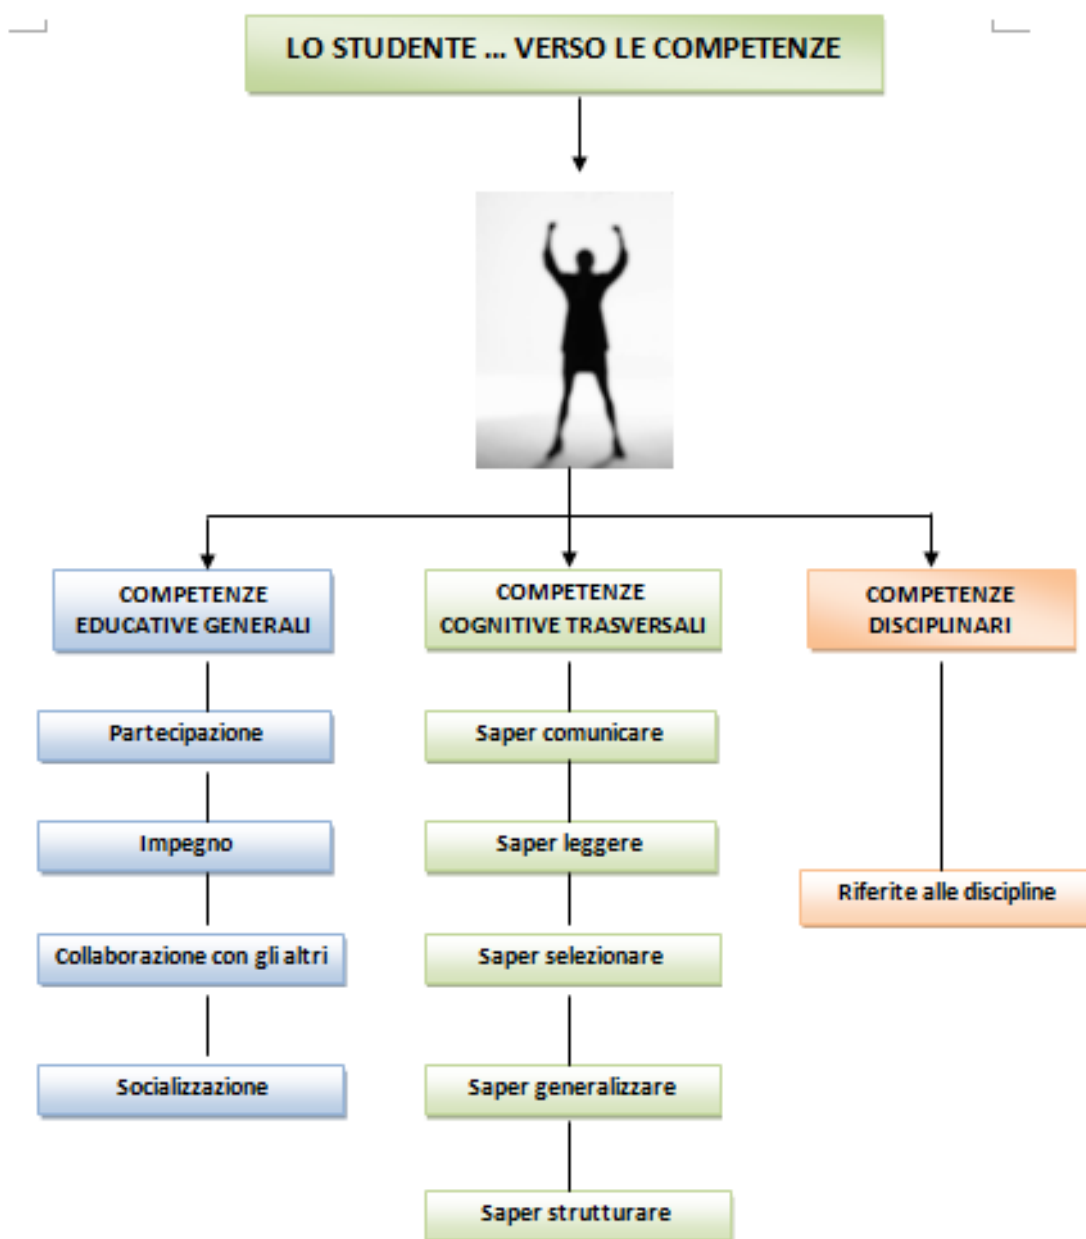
LO STUDENTE ... VERSO LE COMPETENZE

COMPETENZE EDUCATIVE GENERALI

Partecipazione

Impegno

Collaborazione con gli altri

Socializzazione

COMPETENZE COGNITIVE TRASVERSALI

Saper comunicare

Saper leggere

Saper selezionare

Saper generalizzare

Saper strutturare

COMPETENZE DISCIPLINARI

Riferite alle discipline